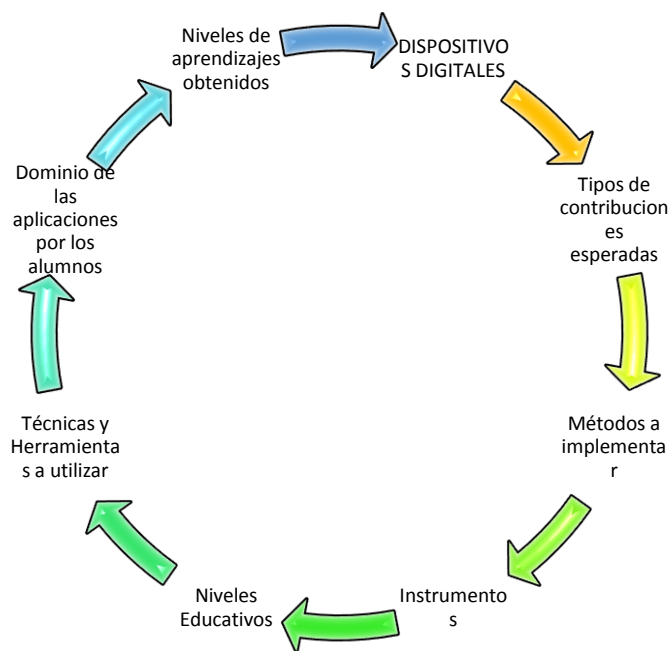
DISPOSITIVOS DIGITALES

Tipos de contribuciones esperadas

Métodos a implementar

Instrumentos

Niveles Educativos

Técnicas y Herramientas a utilizar

Dominio de las aplicaciones por los alumnos

Niveles de aprendizajes obtenidos